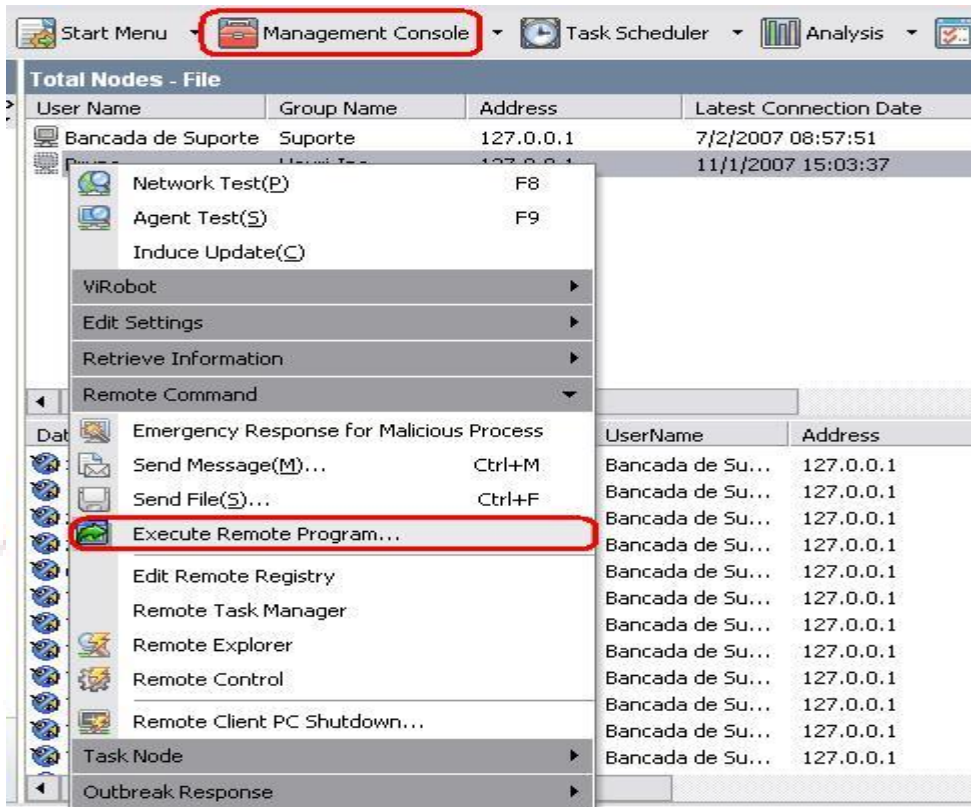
Start Menu Management Console Task Scheduler Analysis

Total Nodes - File

| User Name | Group Name | Address | Latest Connection Date |
|---|---|---|---|
| Bancada de Suporte | Suporte | 127.0.0.1 | 7/2/2007 08:57:51 |
| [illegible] | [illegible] | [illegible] | 11/1/2007 15:03:37 |

Network Test(P) F8
Agent Test(S) F9
Induce Update(C)
ViRobot
Edit Settings
Retrieve Information
Remote Command
Emergency Response for Malicious Process
Send Message(M)... Ctrl+M
Send File(S)... Ctrl+F
Execute Remote Program...
Edit Remote Registry
Remote Task Manager
Remote Explorer
Remote Control
Remote Client PC Shutdown...
Task Node
Outbreak Response

| Dat | UserName | Address |
|---|---|---|
| | Bancada de Su... | 127.0.0.1 |
| | Bancada de Su... | 127.0.0.1 |
| | Bancada de Su... | 127.0.0.1 |
| | Bancada de Su... | 127.0.0.1 |
| | Bancada de Su... | 127.0.0.1 |
| | Bancada de Su... | 127.0.0.1 |
| | Bancada de Su... | 127.0.0.1 |
| | Bancada de Su... | 127.0.0.1 |
| | Bancada de Su... | 127.0.0.1 |
| | Bancada de Su... | 127.0.0.1 |
| | Bancada de Su... | 127.0.0.1 |
| | Bancada de Su... | 127.0.0.1 |